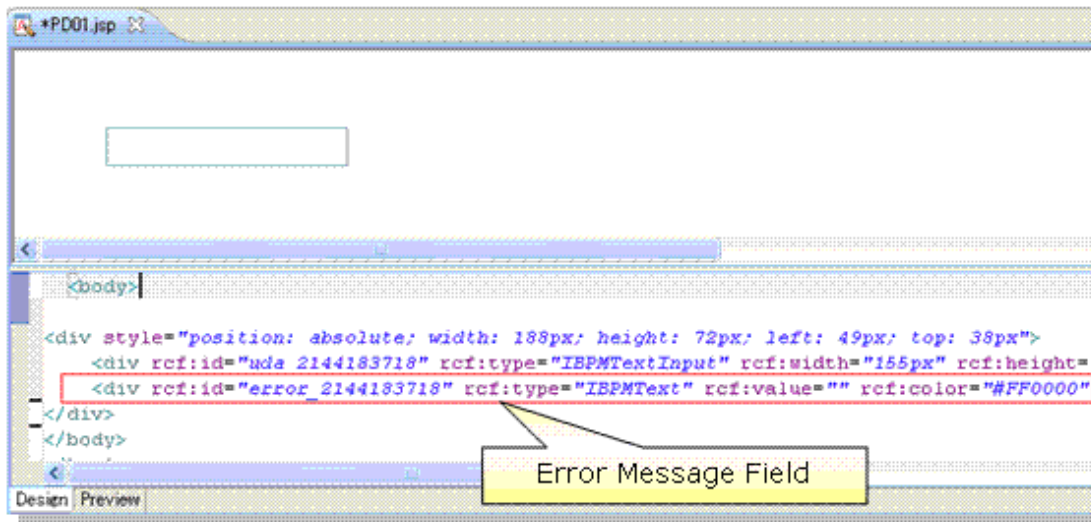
*PD01.jsp

<body>

<div style="position: absolute; width: 188px; height: 72px; left: 49px; top: 38px">
<div rcf:id="uda_2144183718" rcf:type="IBPMTextInput" rcf:width="155px" rcf:height=
<div rcf:id="error_2144183718" rcf:type="IBPMText" rcf:value="" rcf:color="#FF0000"
</div>
</body>

Error Message Field

Design Preview